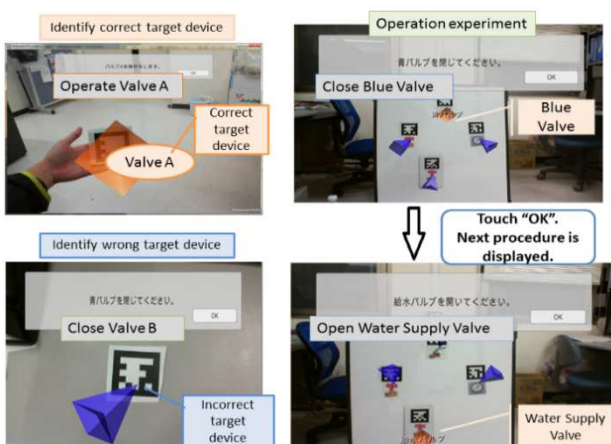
Identify correct target device

バルブAを操作してください。

Operate Valve A

Correct target device

Valve A

Operation experiment

青バルブを閉じてください。

OK

Close Blue Valve

Blue Valve

Touch “OK”. Next procedure is displayed.

Identify wrong target device

青バルブを閉じてください。

OK

Close Valve B

Incorrect target device

給水バルブを開いてください。

OK

Open Water Supply Valve

Water Supply Valve